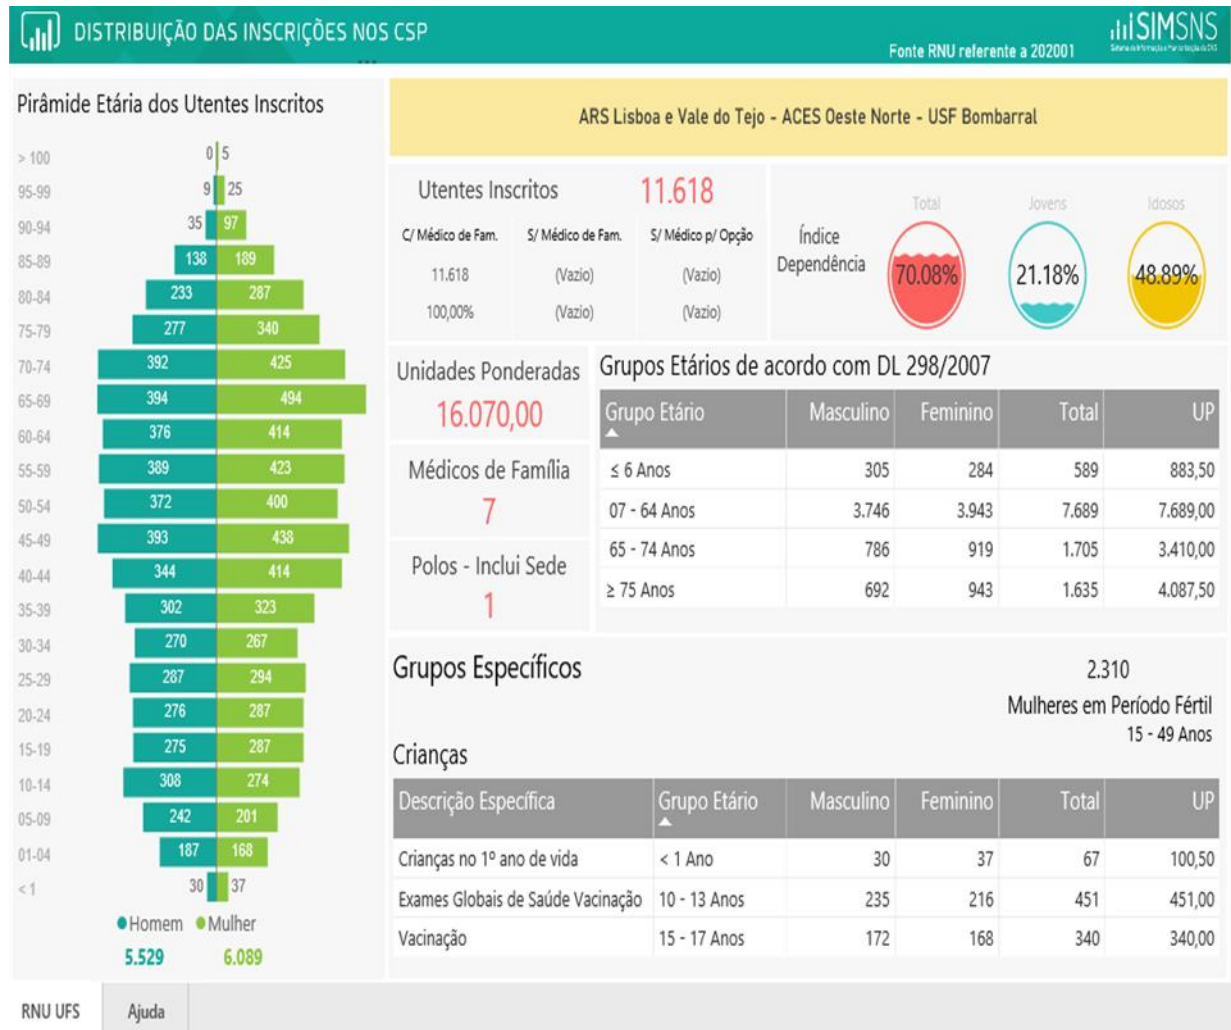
DISTRIBUIÇÃO DAS INSCRIÇÕES NOS CSP

Fonte RNU referente a 202001

SIMSNS

Pirâmide Etária dos Utentes Inscritos

| Idade | Homem | Mulher |
|---|---|---|
| > 100 | 0 | 5 |
| 95-99 | 9 | 25 |
| 90-94 | 35 | 97 |
| 85-89 | 138 | 189 |
| 80-84 | 233 | 287 |
| 75-79 | 277 | 340 |
| 70-74 | 392 | 425 |
| 65-69 | 394 | 494 |
| 60-64 | 376 | 414 |
| 55-59 | 389 | 423 |
| 50-54 | 372 | 400 |
| 45-49 | 393 | 438 |
| 40-44 | 344 | 414 |
| 35-39 | 302 | 323 |
| 30-34 | 270 | 267 |
| 25-29 | 287 | 294 |
| 20-24 | 276 | 287 |
| 15-19 | 275 | 287 |
| 10-14 | 308 | 274 |
| 05-09 | 242 | 201 |
| 01-04 | 187 | 168 |
| < 1 | 30 | 37 |

Homem Mulher
5.529 6.089

ARS Lisboa e Vale do Tejo - ACES Oeste Norte - USF Bombarral

Utentes Inscritos 11.618

| C/ Médico de Fam. | S/ Médico de Fam. | S/ Médico p/ Opção |
|---|---|---|
| 11.618 | (Vazio) | (Vazio) |
| 100,00% | (Vazio) | (Vazio) |

Índice Dependência
Total 70.08%
Jovens 21.18%
Idosos 48.89%

Unidades Ponderadas
16.070,00

Médicos de Família
7

Polos - Inclui Sede
1

Grupos Etários de acordo com DL 298/2007

| Grupo Etário | Masculino | Feminino | Total | UP |
|---|---|---|---|---|
| ≤ 6 Anos | 305 | 284 | 589 | 883,50 |
| 07 - 64 Anos | 3.746 | 3.943 | 7.689 | 7.689,00 |
| 65 - 74 Anos | 786 | 919 | 1.705 | 3.410,00 |
| ≥ 75 Anos | 692 | 943 | 1.635 | 4.087,50 |

Grupos Específicos

2.310
Mulheres em Período Fértil
15 - 49 Anos

Crianças

| Descrição Específica | Grupo Etário | Masculino | Feminino | Total | UP |
|---|---|---|---|---|---|
| Crianças no 1º ano de vida | < 1 Ano | 30 | 37 | 67 | 100,50 |
| Exames Globais de Saúde Vacinação | 10 - 13 Anos | 235 | 216 | 451 | 451,00 |
| Vacinação | 15 - 17 Anos | 172 | 168 | 340 | 340,00 |

RNU UFS Ajuda